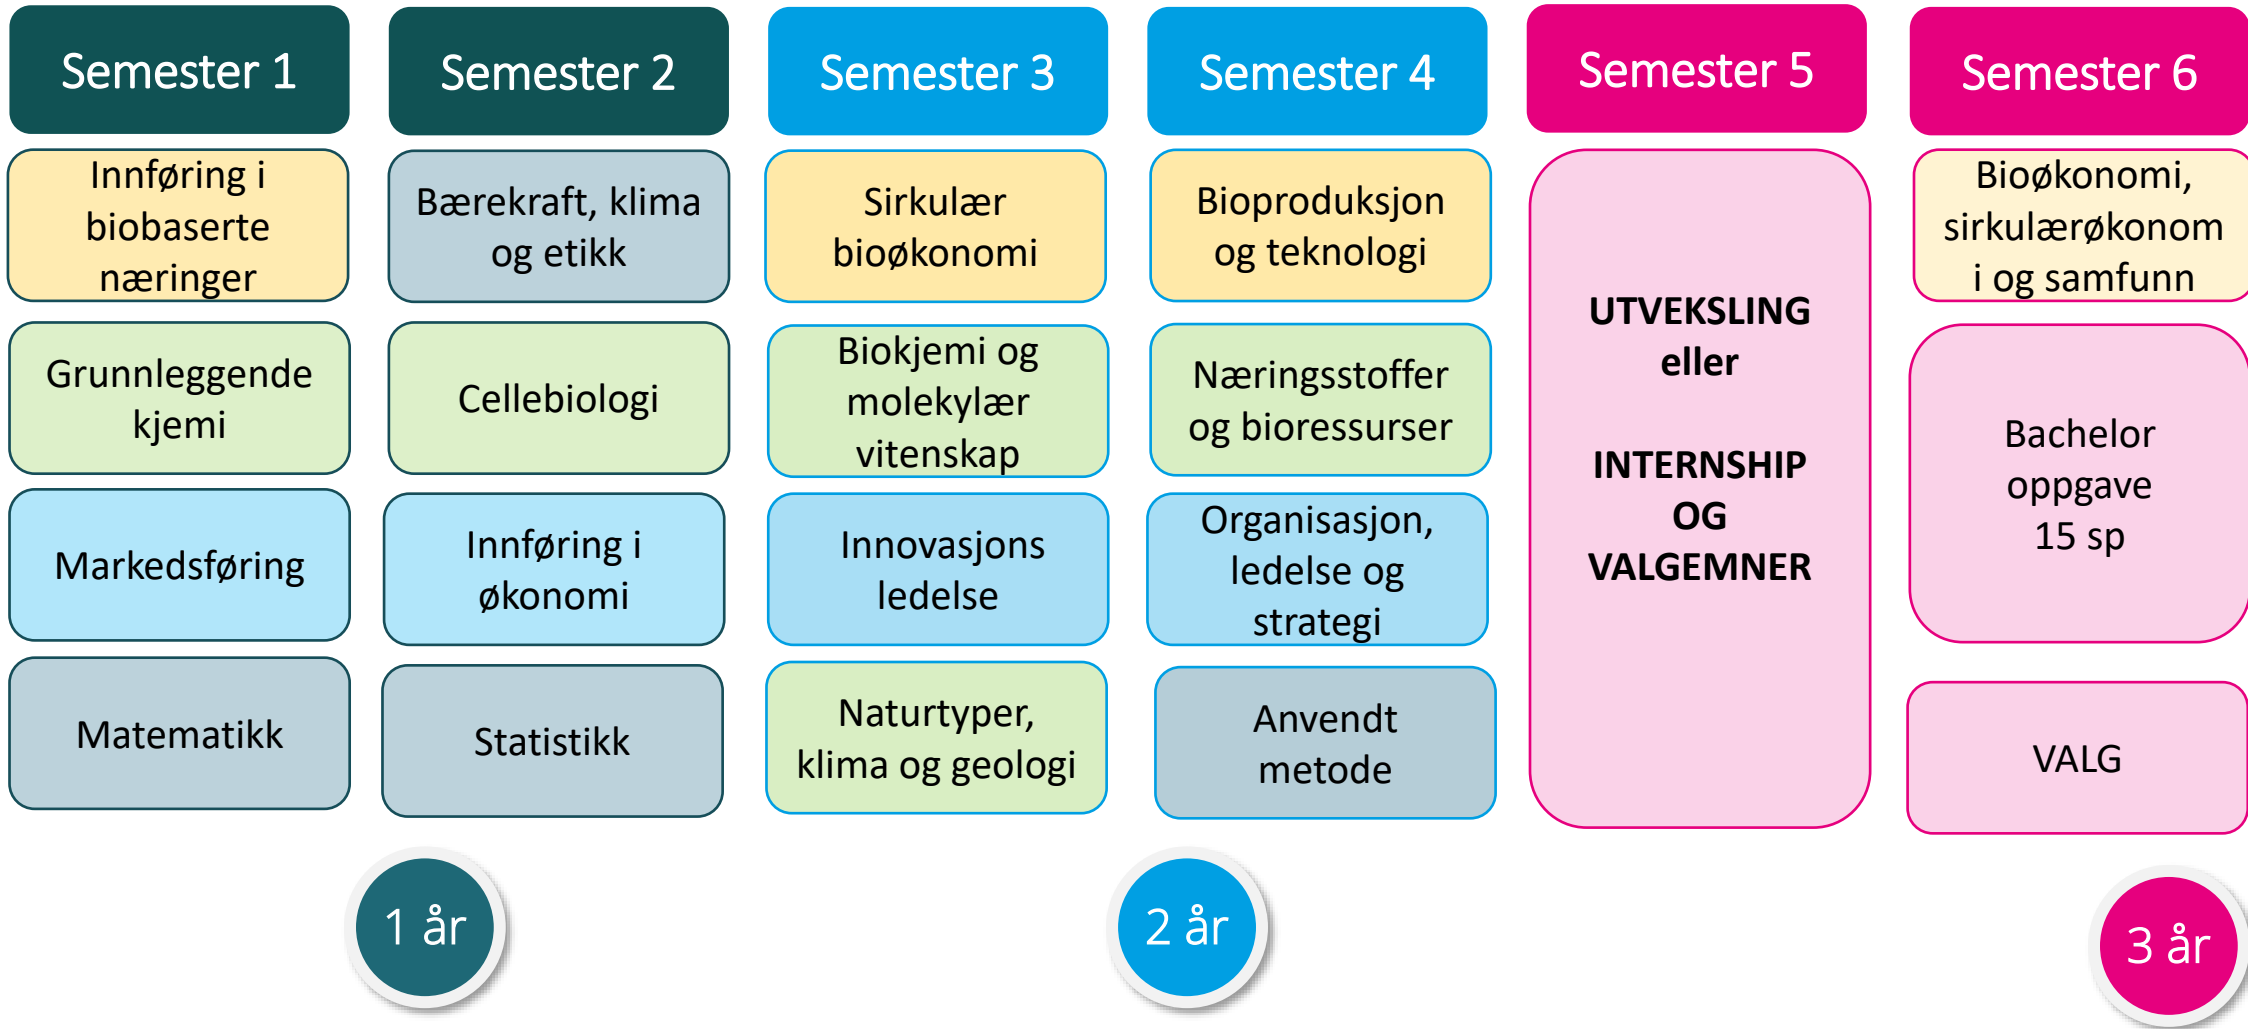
Semester 1

Innføring i biobaserte næringer

Grunnleggende kjemi

Markedsføring

Matematikk

Semester 2

Bærekraft, klima og etikk

Cellebiologi

Innføring i økonomi

Statistikk

1 år

Semester 3

Sirkulær bioøkonomi

Biokjemi og molekylær vitenskap

Innovasjons ledelse

Naturtyper, klima og geologi

Semester 4

Bioproduksjon og teknologi

Næringsstoffer og bioressurser

Organisasjon, ledelse og strategi

Anvendt metode

2 år

Semester 5

UTVEKSLING eller

INTERNSHIP OG VALGEMNER

Semester 6

Bioøkonomi, sirkulærøkonomi og samfunn

Bachelor oppgave 15 sp

VALG

3 år